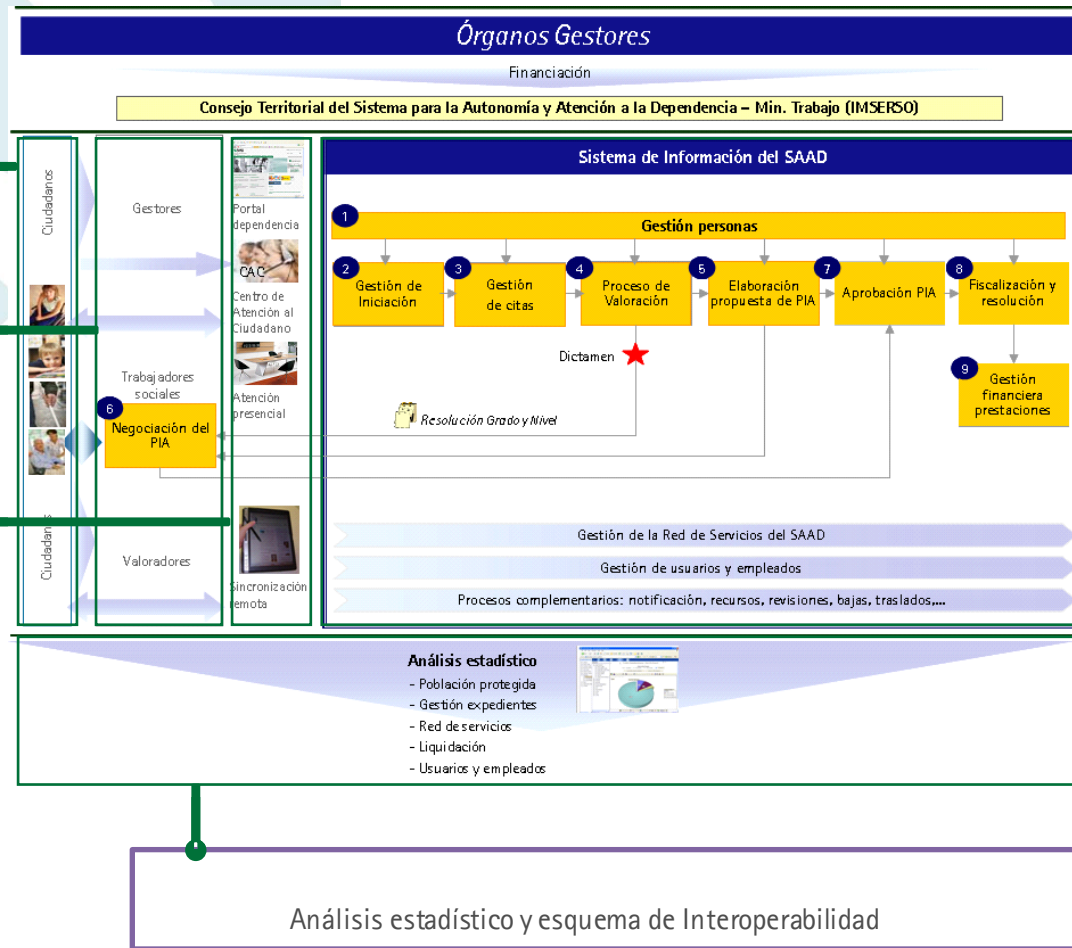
Órganos Gestores

Financiación

Consejo Territorial del Sistema para la Autonomía y Atención a la Dependencia – Min. Trabajo (IMSERSO)

Ciudadanos

Gestores

Portal dependencia

CAC
Centro de Atención al Ciudadano

Atención presencial

Trabajadores sociales

6 Negociación del PIA

Ciudadanos

Valoradores

Sincronización remota

Sistema de Información del SAAD

1 Gestión personas

2 Gestión de Iniciación

3 Gestión de citas

4 Proceso de Valoración

5 Elaboración propuesta de PIA

7 Aprobación PIA

8 Fiscalización y resolución

9 Gestión financiera prestaciones

Dictamen

Resolución Grado y Nivel

Gestión de la Red de Servicios del SAAD

Gestión de usuarios y empleados

Procesos complementarios: notificación, recursos, revisiones, bajas, traslados,...

Análisis estadístico
- Población protegida
- Gestión expedientes
- Red de servicios
- Liquidación
- Usuarios y empleados

Análisis estadístico y esquema de Interoperabilidad